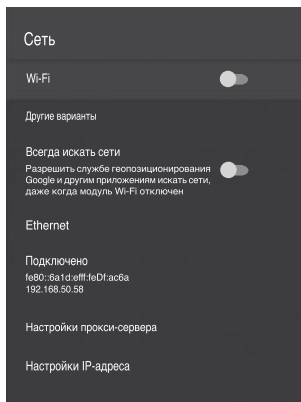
Сеть

Wi-Fi

Другие варианты

Всегда искать сети
Разрешить службе геопозиционирования Google и другим приложениям искать сети, даже когда модуль Wi-Fi отключен

Ethernet

Подключено
fe80::6a1d:efff:feDf:ac6a
192.168.50.58

Настройки прокси-сервера

Настройки IP-адреса